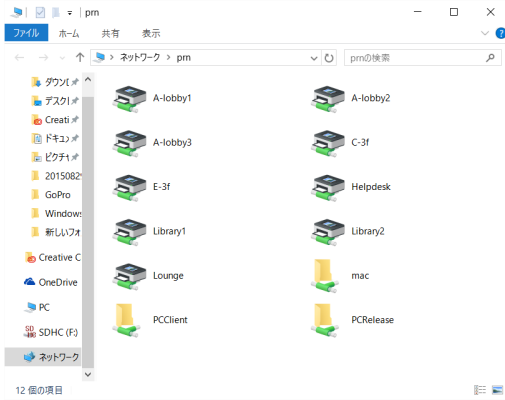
prn

ファイル ホーム 共有 表示

ネットワーク > prn

prnの検索

ダウン[
デスク[
Creati
ドキュ
ピクチャ
2015082
GoPro
Windows
新しいフォ
Creative C
OneDrive
PC
SDHC (F:)
ネットワーク

A-lobby1
A-lobby2
A-lobby3
C-3f
E-3f
Helpdesk
Library1
Library2
Lounge
mac
PCClient
PCRelease

12 個の項目